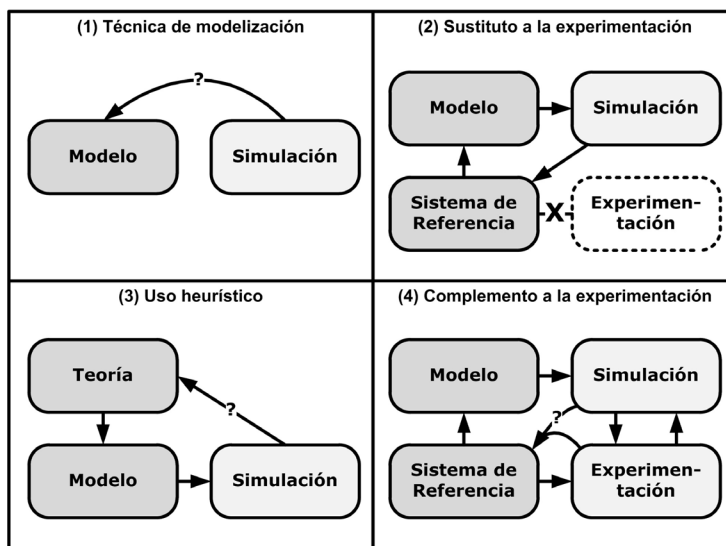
(1) Técnica de modelización

?

Modelo

Simulación

(2) Sustituto a la experimentación

Modelo

Simulación

Sistema de Referencia

X

Experimentación

(3) Uso heurístico

Teoría

?

Modelo

Simulación

(4) Complemento a la experimentación

Modelo

Simulación

?

Sistema de Referencia

Experimentación